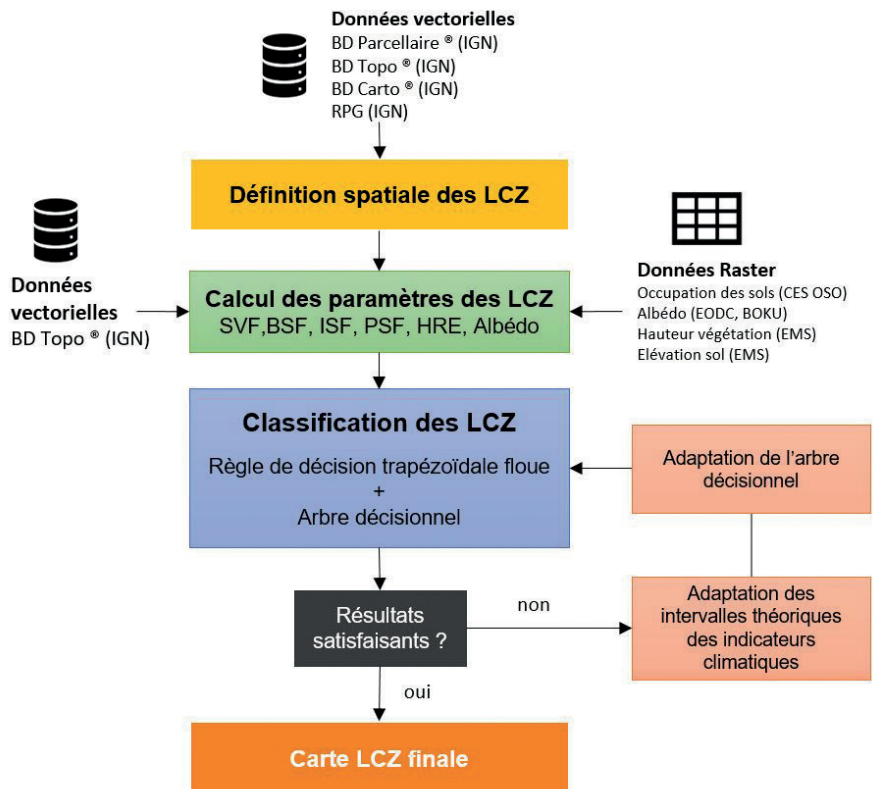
Données vectorielles
BD Parcellaire ® (IGN)
BD Topo ® (IGN)
BD Carto ® (IGN)
RPG (IGN)

Définition spatiale des LCZ

Données vectorielles
BD Topo ® (IGN)

Calcul des paramètres des LCZ
SVF,BSF, ISF, PSF, HRE, Albédo

Données Raster
Occupation des sols (CES OSO)
Albédo (EODC, BOKU)
Hauteur végétation (EMS)
Elévation sol (EMS)

Classification des LCZ
Règle de décision trapézoïdale floue
+
Arbre décisionnel

Adaptation de l'arbre décisionnel

Résultats satisfaisants ?

non

Adaptation des intervalles théoriques des indicateurs climatiques

oui

Carte LCZ finale